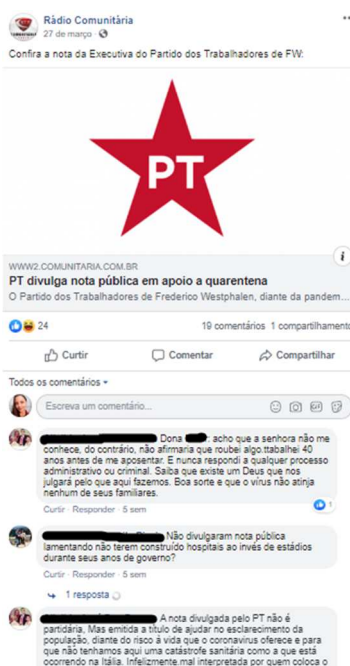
Rádio Comunitária
27 de março ·

Confira a nota da Executiva do Partido dos Trabalhadores de FW:

PT

WWW2.COMUNITARIA.COM.BR
PT divulga nota pública em apoio a quarentena
O Partido dos Trabalhadores de Frederico Westphalen, diante da pandem...

24

19 comentários 1 compartilhamento

Curtir Comentar Compartilhar

Todos os comentários

Escreva um comentário...

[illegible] Dona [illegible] acho que a senhora não me conhece, do contrário, não afirmaria que roubei algo.ttabalhei 40 anos antes de me aposentar. E nunca respondi a qualquer processo administrativo ou criminal. Saiba que existe um Deus que nos julgará pelo que aqui fazemos. Boa sorte e que o vírus não atinja nenhum de seus familiares.
Curtir · Responder · 5 sem 1

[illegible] Não divulgaram nota pública lamentando não terem construído hospitais ao invés de estádios durante seus anos de governo?
Curtir · Responder · 5 sem

1 resposta

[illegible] A nota divulgada pelo PT não é partidária. Mas emitida a título de ajudar no esclarecimento da população, diante do risco à vida que o coronavírus oferece e para que não tenhamos aqui uma catástrofe sanitária como a que está ocorrendo na Itália. Infelizmente,mal interpretada por quem coloca o